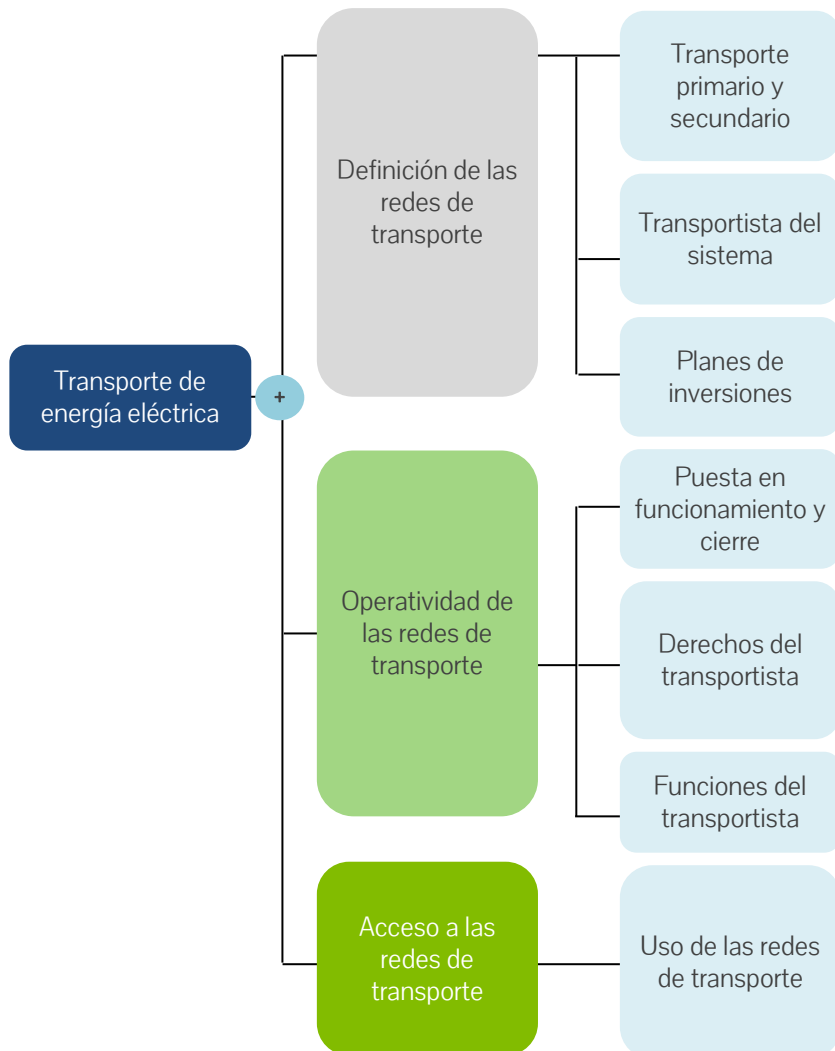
Transporte de energía eléctrica

+

Definición de las redes de transporte

Transporte primario y secundario

Transportista del sistema

Planes de inversiones

Operatividad de las redes de transporte

Puesta en funcionamiento y cierre

Derechos del transportista

Funciones del transportista

Acceso a las redes de transporte

Uso de las redes de transporte